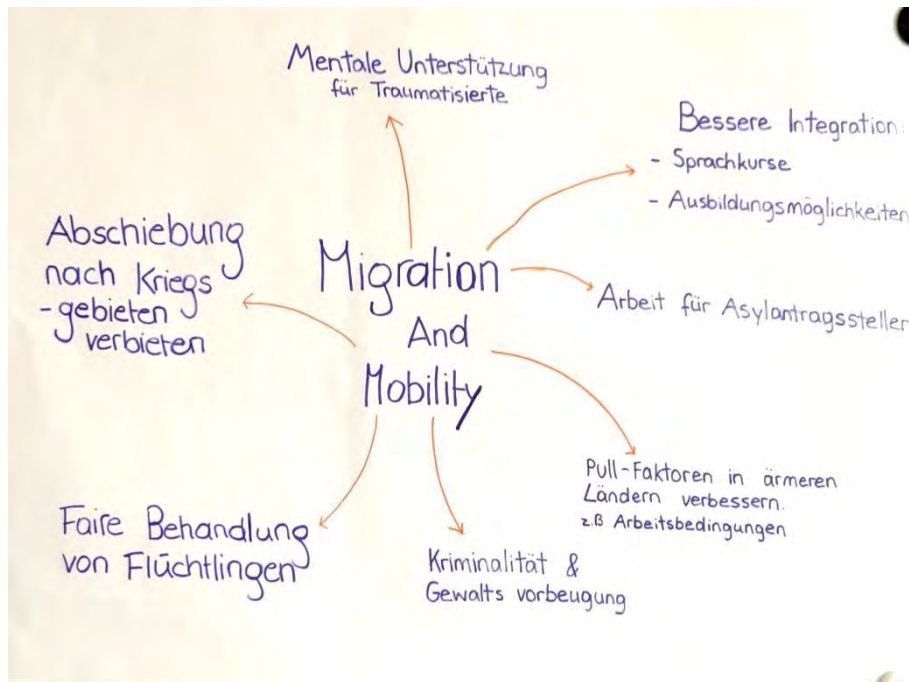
Mentale Unterstützung für Traumatisierte

Bessere Integration:
- Sprachkurse
- Ausbildungsmöglichkeiten

Abschiebung nach Kriegs-gebieten verbieten

Migration And Mobility

Arbeit für Asylantragssteller

Pull-Faktoren in ärmeren Ländern verbessern. z.B Arbeitsbedingungen

Faire Behandlung von Flüchtlingen

Kriminalität & Gewalts vorbeugung